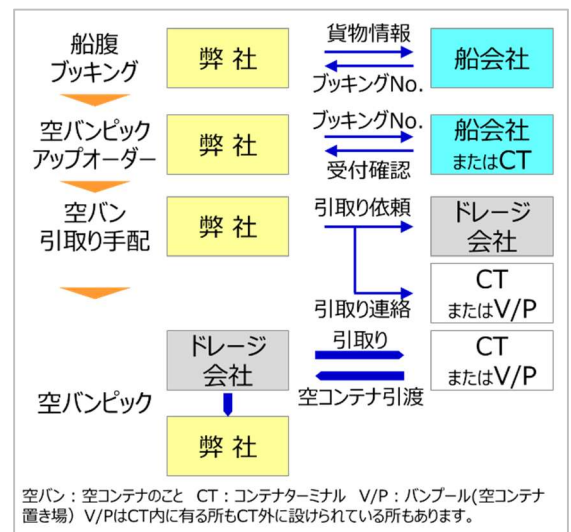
船腹
ブッキング

弊 社

貨物情報

ブッキングNo.

船会社

空バンピック
アップオーダー

弊 社

ブッキングNo.

受付確認

船会社
またはCT

空バン
引取り手配

弊 社

引取り依頼

ドレージ
会社

引取り連絡

CT
またはV/P

ドレージ
会社

引取り

空コンテナ引渡

CT
またはV/P

空バンピック

弊 社

空バン：空コンテナのこと　CT：コンテナターミナル　V/P：バンプール(空コンテナ置き場）V/PはCT内に有る所もCT外に設けられている所もあります。